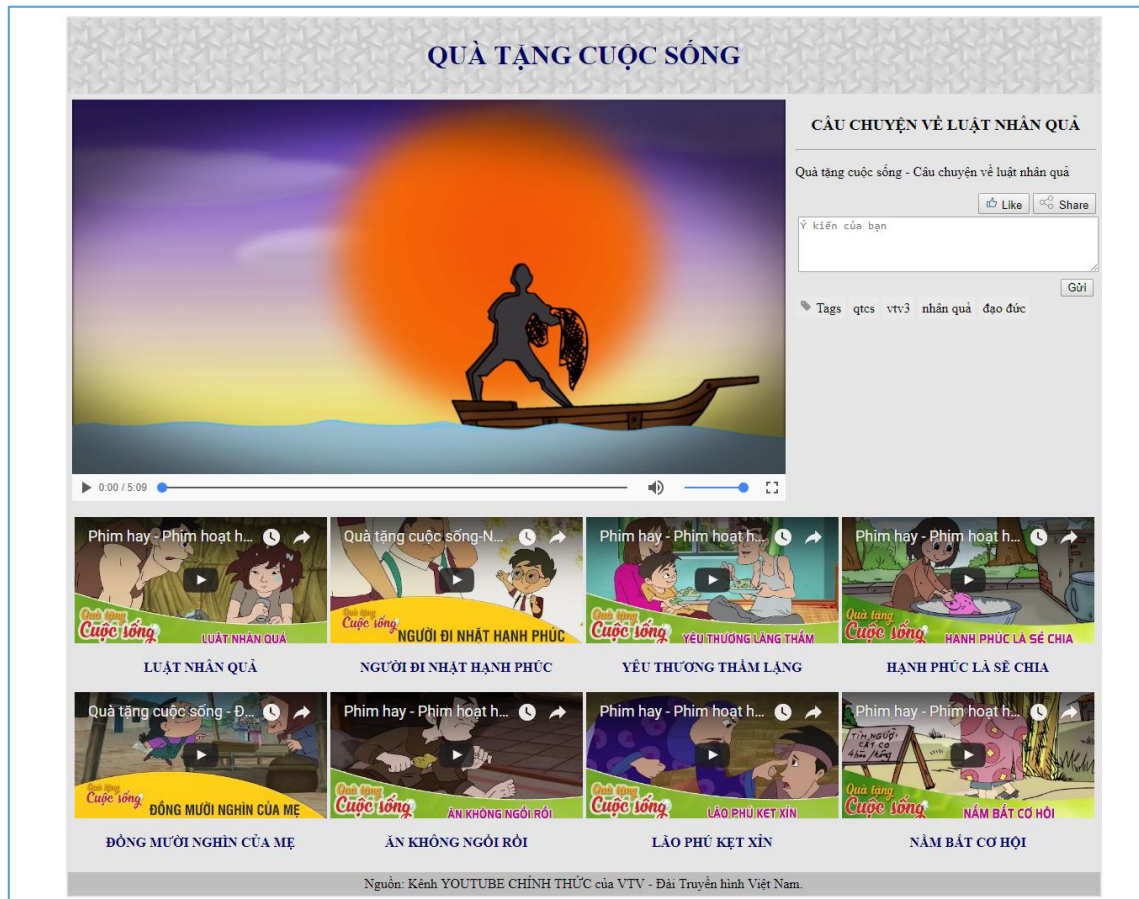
QUÀ TẶNG CUỘC SỐNG

CÂU CHUYỆN VỀ LUẬT NHÂN QUẢ

Quà tặng cuộc sống - Câu chuyện về luật nhân quả

Like Share

Ý kiến của bạn

Gửi

Tags qtcs vtv3 nhân quả đạo đức

0:00 / 5:09

Phim hay - Phim hoạt h...
Quà tặng Cuộc sống LUẬT NHÂN QUẢ
LUẬT NHÂN QUẢ

Quà tặng cuộc sống-N...
Quà tặng Cuộc sống NGƯỜI ĐI NHẶT HẠNH PHÚC
NGƯỜI ĐI NHẶT HẠNH PHÚC

Phim hay - Phim hoạt h...
Quà tặng Cuộc sống YÊU THƯƠNG LẶNG THẦM
YÊU THƯƠNG THẦM LẶNG

Phim hay - Phim hoạt h...
Quà tặng Cuộc sống HẠNH PHÚC LÀ SẺ CHIA
HẠNH PHÚC LÀ SẺ CHIA

Quà tặng cuộc sống - Đ...
Quà tặng Cuộc sống ĐỒNG MƯỜI NGHÌN CỦA MẸ
ĐỒNG MƯỜI NGHÌN CỦA MẸ

Phim hay - Phim hoạt h...
Quà tặng Cuộc sống ĂN KHÔNG NGỒI RỒI
ĂN KHÔNG NGỒI RỒI

Phim hay - Phim hoạt h...
Quà tặng Cuộc sống LÃO PHÚ KẸT XỈN
LÃO PHÚ KẸT XỈN

Phim hay - Phim hoạt h...
TÌM NGƯỜI CẤY CÓ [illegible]
Quà tặng Cuộc sống NẮM BẮT CƠ HỘI
NẮM BẮT CƠ HỘI

Nguồn: Kênh YOUTUBE CHÍNH THỨC của VTV - Đài Truyền hình Việt Nam.